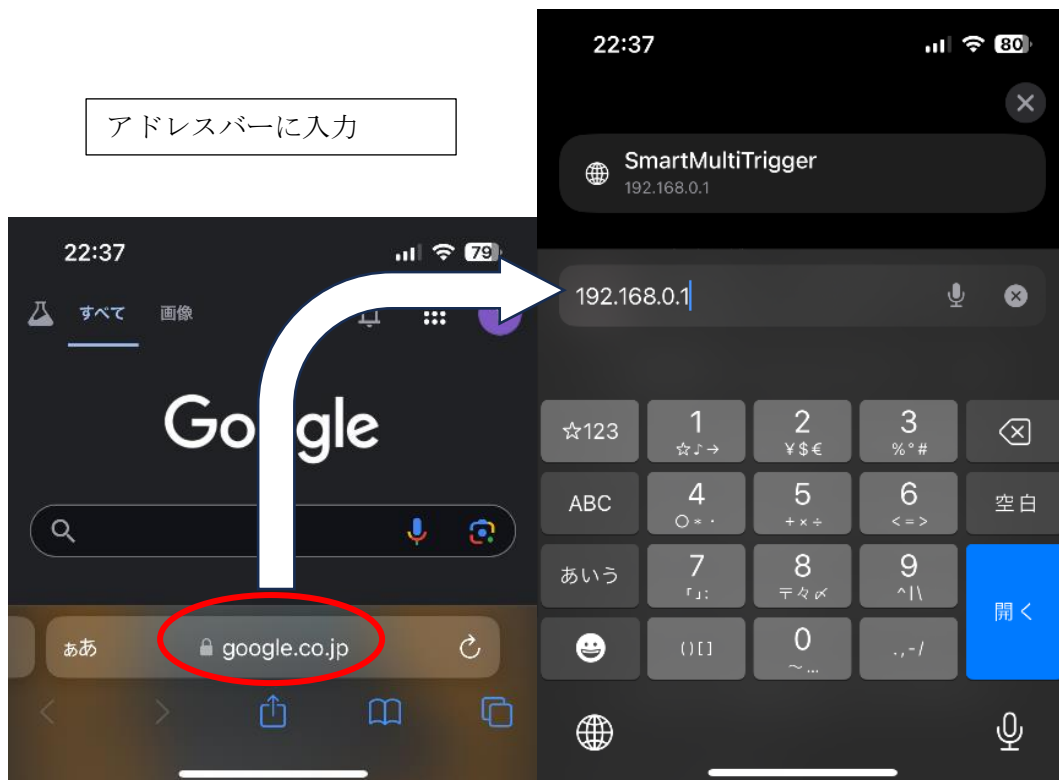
アドレスバーに入力

22:37
79
すべて 画像
Google
ぁあ google.co.jp

22:37
80
SmartMultiTrigger
192.168.0.1
192.168.0.1
☆123
1
☆♪→
2
¥$€
3
%°#
ABC
4
○*・
5
+×÷
6
<=>
空白
あいう
7
「」:
8
〒々〆
9
^|\
開く
()[]
0
〜…
.,-/